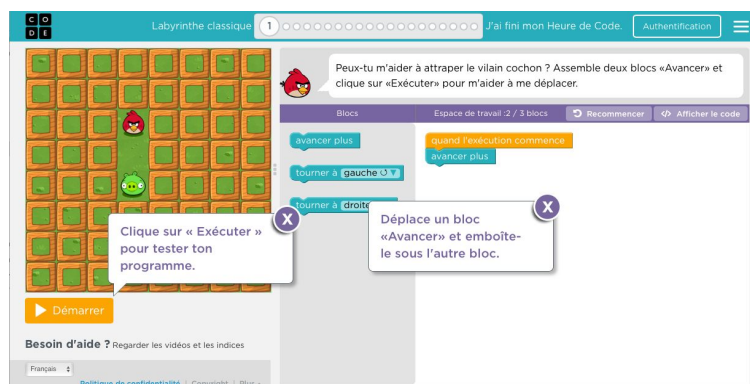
C O D E

Labyrinthe classique 1 J'ai fini mon Heure de Code. Authentification

Peux-tu m'aider à attraper le vilain cochon ? Assemble deux blocs «Avancer» et clique sur «Exécuter» pour m'aider à me déplacer.

Blocs

Espace de travail : 2 / 3 blocs

Recommencer

Afficher le code

avancer plus

tourner à gauche

tourner à droite

quand l'exécution commence

avancer plus

Clique sur « Exécuter » pour tester ton programme.

Déplace un bloc «Avancer» et emboîte-le sous l'autre bloc.

Démarrer

Besoin d'aide ? Regarder les vidéos et les indices

Français

Politique de confidentialité | Copyright | Plus